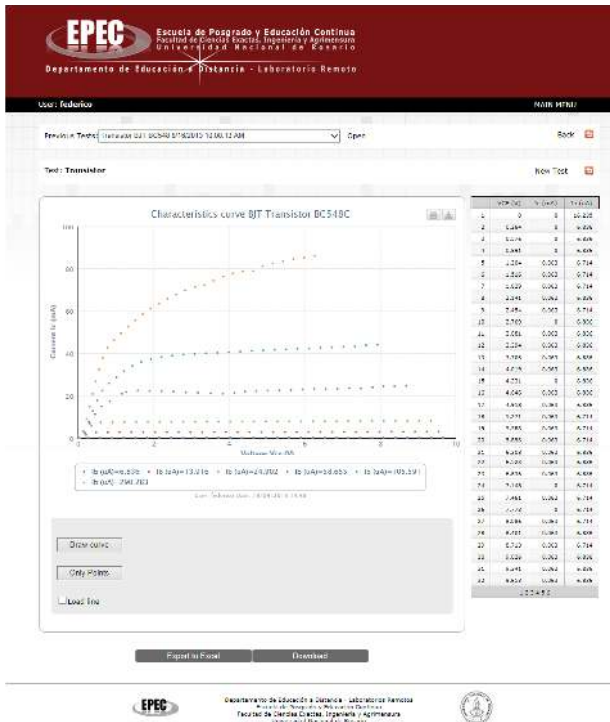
EPEC Escuela de Posgrado y Educación Continua
Facultad de Ciencias Exactas, Ingeniería y Agrimensura
Universidad Nacional de Rosario

Departamento de Educación a Distancia - Laboratorio Remoto

User: federico

MAIN MENU

Previous Tests: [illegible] BC548 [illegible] AM Open

Back

Test: Transistor

New Test

Characteristics curve BJT Transistor BC548C

100

80

60

40

20

0

Current Ic (mA)

0 2 4 6 8 10

Voltage Vce (V)

Ib (uA)=6.836 Ib (uA)=13.016 Ib (uA)=24.302 Ib (uA)=58.655 Ib (uA)=105.591 Ib (uA)=250.783

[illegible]

| | VCE (V) | Ic (mA) | Ib (uA) |
|---|---|---|---|
| 1 | 0 | 0 | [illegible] |
| 2 | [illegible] | 0 | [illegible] |
| 3 | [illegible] | 0 | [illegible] |
| 4 | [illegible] | 0 | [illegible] |
| 5 | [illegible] | 0.063 | 0.714 |
| 6 | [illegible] | 0.063 | 0.714 |
| 7 | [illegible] | 0.063 | 0.714 |
| 8 | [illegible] | 0.063 | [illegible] |
| 9 | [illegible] | 0.063 | 0.714 |
| 10 | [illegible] | 0 | 0.800 |
| 11 | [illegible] | 0.063 | 0.800 |
| 12 | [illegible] | 0.063 | 0.800 |
| 13 | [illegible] | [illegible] | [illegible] |
| 14 | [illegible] | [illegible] | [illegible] |
| 15 | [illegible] | 0 | 0.800 |
| 16 | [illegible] | 0.063 | 0.800 |
| 17 | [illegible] | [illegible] | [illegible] |
| 18 | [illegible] | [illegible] | 0.714 |
| 19 | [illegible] | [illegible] | 0.714 |
| 20 | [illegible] | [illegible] | 0.714 |
| 21 | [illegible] | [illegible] | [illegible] |
| 22 | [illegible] | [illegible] | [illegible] |
| 23 | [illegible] | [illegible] | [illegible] |
| 24 | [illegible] | 0 | 0.714 |
| 25 | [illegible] | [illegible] | 0.714 |
| 26 | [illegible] | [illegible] | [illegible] |
| 27 | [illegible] | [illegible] | 0.714 |
| 28 | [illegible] | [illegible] | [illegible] |
| 29 | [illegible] | 0.063 | 0.714 |
| 30 | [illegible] | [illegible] | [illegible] |
| 31 | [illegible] | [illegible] | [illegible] |
| 32 | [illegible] | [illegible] | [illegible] |

1 2 3 4 5 6

Draw curve

Only Points

Load line

Export to Excel

Download

EPEC

Departamento de Educación a Distancia - Laboratorios Remotos
Escuela de Posgrado y Educación Continua
Facultad de Ciencias Exactas, Ingeniería y Agrimensura
Universidad Nacional de Rosario